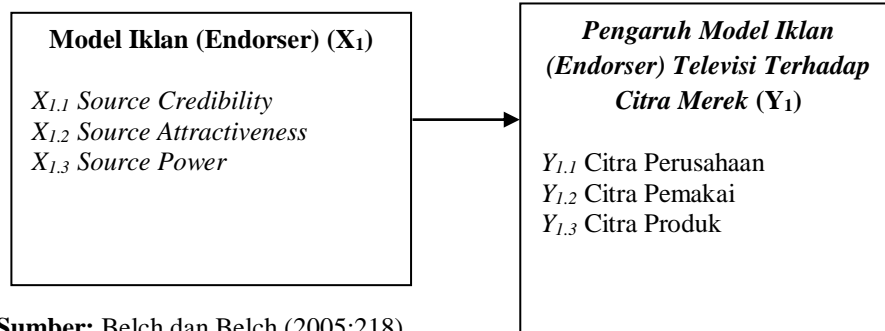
Model Iklan (Endorser) ($X_1$)

$X_{1.1}$ Source Credibility
$X_{1.2}$ Source Attractiveness
$X_{1.3}$ Source Power

Pengaruh Model Iklan (Endorser) Televisi Terhadap Citra Merek ($Y_1$)

$Y_{1.1}$ Citra Perusahaan
$Y_{1.2}$ Citra Pemakai
$Y_{1.3}$ Citra Produk

Sumber: Belch dan Belch (2005:218)